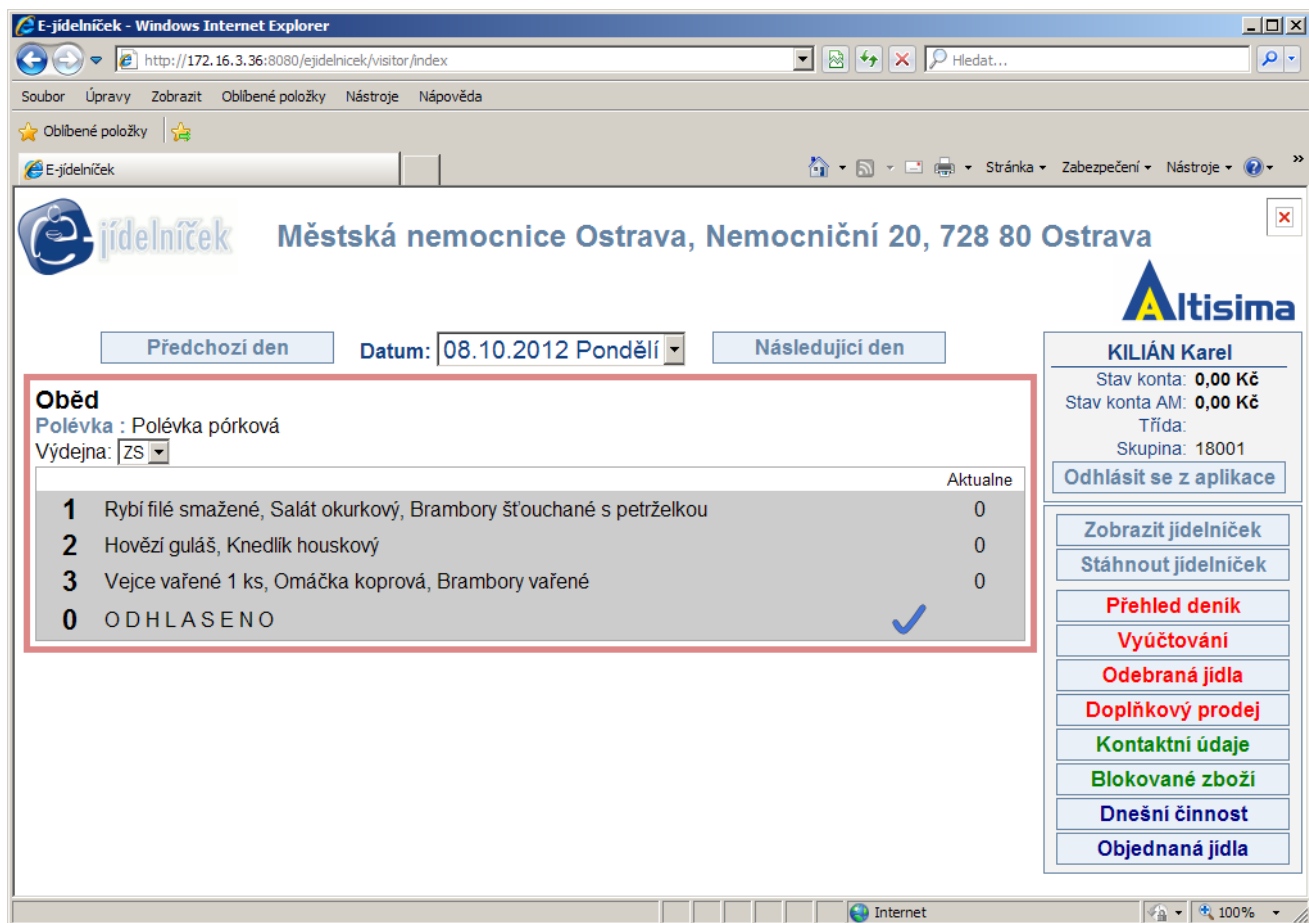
E-jídelníček - Windows Internet Explorer

http://172.16.3.36:8080/ejidelnicek/visitor/index

Hledat...

Soubor Úpravy Zobrazit Oblíbené položky Nástroje Nápověda

Oblíbené položky

E-jídelníček

Stránka Zabezpečení Nástroje

jídelníček

Městská nemocnice Ostrava, Nemocniční 20, 728 80 Ostrava

Altisima

Předchozí den

Datum: 08.10.2012 Pondělí

Následující den

Oběd
Polévka : Polévka pórková
Výdejna: ZS

| | | Aktualne |
|---|---|---|
| 1 | Rybí filé smažené, Salát okurkový, Brambory šťouchané s petrželkou | 0 |
| 2 | Hovězí guláš, Knedlík houskový | 0 |
| 3 | Vejce vařené 1 ks, Omáčka koprová, Brambory vařené | 0 |
| 0 | O D H L A S E N O | |

KILIÁN Karel
Stav konta: 0,00 Kč
Stav konta AM: 0,00 Kč
Třída:
Skupina: 18001

Odhlásit se z aplikace

Zobrazit jídelníček
Stáhnout jídelníček
Přehled deník
Vyúčtování
Odebraná jídla
Doplňkový prodej
Kontaktní údaje
Blokované zboží
Dnešní činnost
Objednaná jídla

Internet

100%